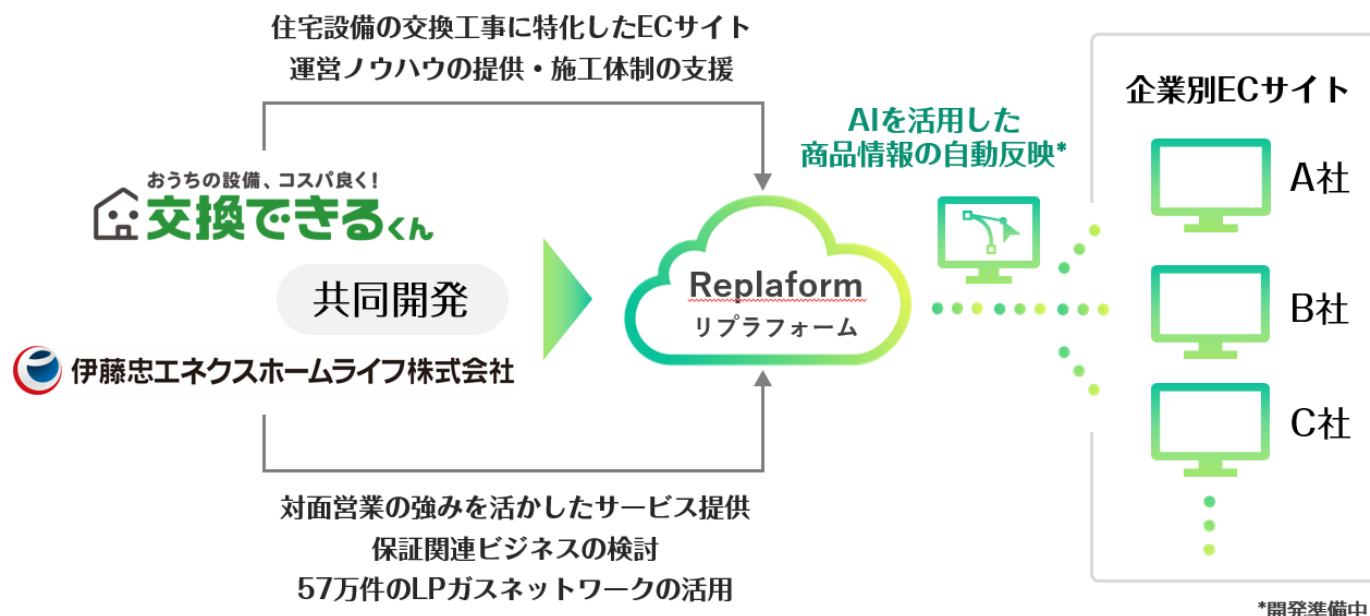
住宅設備の交換工事に特化したECサイト
運営ノウハウの提供・施工体制の支援

おうちの設備、コスパ良く!
交換できるくん

共同開発

伊藤忠エネクスホームライフ株式会社

Replaform
リプラフォーム

AIを活用した
商品情報の自動反映*

企業別ECサイト
A社
B社
C社

対面営業の強みを活かしたサービス提供
保証関連ビジネスの検討
57万件のLPガスネットワークの活用

*開発準備中